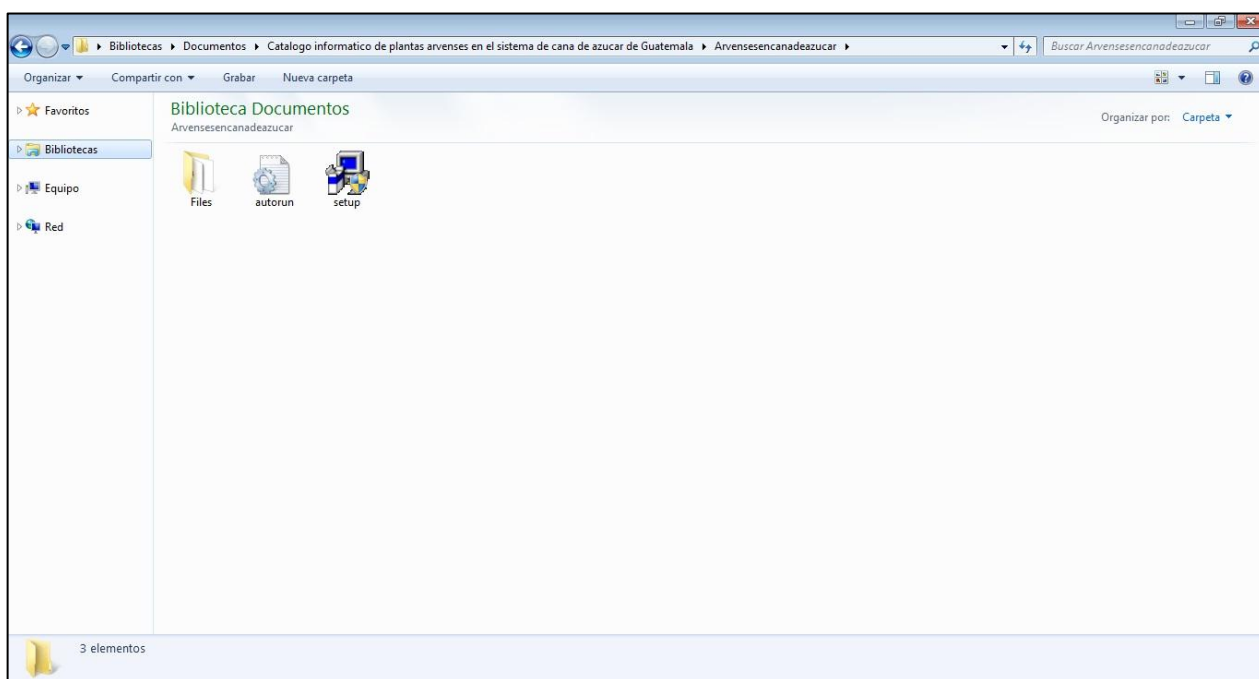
▸ Bibliotecas ▸ Documentos ▸ Catalogo informatico de plantas arvenses en el sistema de cana de azucar de Guatemala ▸ Arvensesencanadeazucar ▸

Buscar Arvensesencanadeazucar

Organizar ▾ Compartir con ▾ Grabar Nueva carpeta

Favoritos

Bibliotecas

Equipo

Red

Biblioteca Documentos
Arvensesencanadeazucar

Organizar por: Carpeta ▾

Files

autorun

setup

3 elementos